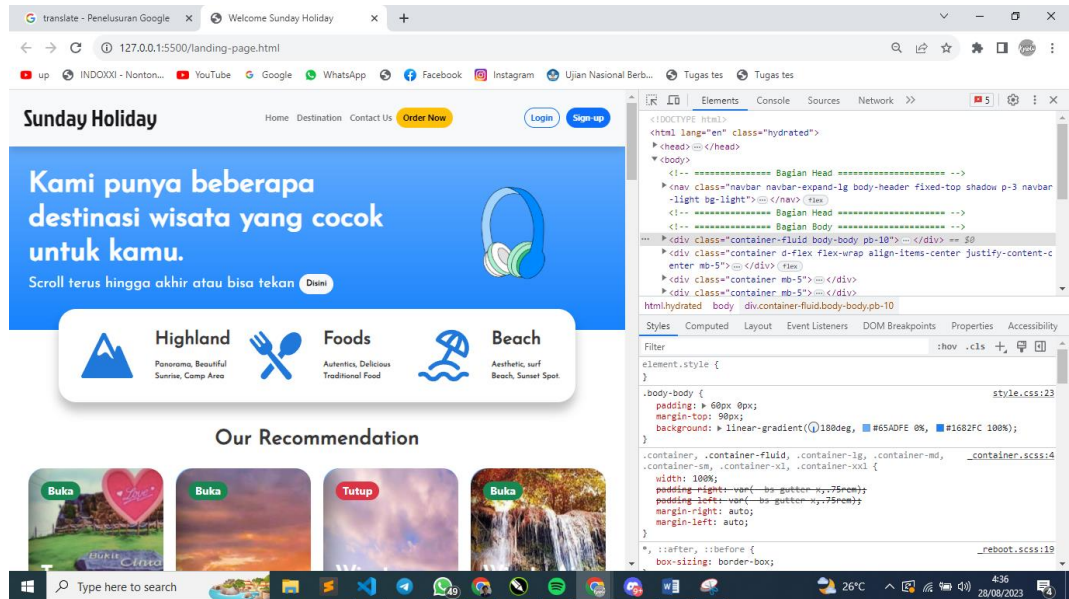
translate - Penelusuran Google × Welcome Sunday Holiday × +

127.0.0.1:5500/landing-page.html

up INDOXXI - Nonton... YouTube Google WhatsApp Facebook Instagram Ujian Nasional Berb... Tugas tes Tugas tes

Sunday Holiday

Home Destination Contact Us Order Now Login Sign-up

Kami punya beberapa destinasi wisata yang cocok untuk kamu.

Scroll terus hingga akhir atau bisa tekan Disini

Highland
Panorama, Beautiful Sunrise, Camp Area

Foods
Autentics, Delicious Traditional Food

Beach
Aesthetic, surf Beach, Sunset Spot.

Our Recommendation

Buka Buka Tutup Buka

Elements Console Sources Network >> 5

<!DOCTYPE html>
<html lang="en" class="hydrated">
<head> ··· </head>
<body>
<!-- =============== Bagian Head ===================== -->
<nav class="navbar navbar-expand-lg body-header fixed-top shadow p-3 navbar-light bg-light"> ··· </nav> flex
<!-- =============== Bagian Head ===================== -->
<!-- =============== Bagian Body ===================== -->
<div class="container-fluid body-body pb-10"> ··· </div> == $0
<div class="container d-flex flex-wrap align-items-center justify-content-center mb-5"> ··· </div> flex
<div class="container mb-5"> ··· </div>
<div class="container mb-5"> ··· </div>

html.hydrated body div.container-fluid.body-body.pb-10

Styles Computed Layout Event Listeners DOM Breakpoints Properties Accessibility

Filter :hov .cls

element.style {
}

.body-body { style.css:23
padding: 60px 0px;
margin-top: 90px;
background: linear-gradient(180deg, #65ADFE 0%, #1682FC 100%);
}

.container, .container-fluid, .container-lg, .container-md, _container.scss:4
.container-sm, .container-xl, .container-xxl {
width: 100%;
padding-right: var(--bs-gutter-x,.75rem);
padding-left: var(--bs-gutter-x,.75rem);
margin-right: auto;
margin-left: auto;
}

*, ::after, ::before { _reboot.scss:19
box-sizing: border-box;

Type here to search 49 26°C 4:36 28/08/2023 4